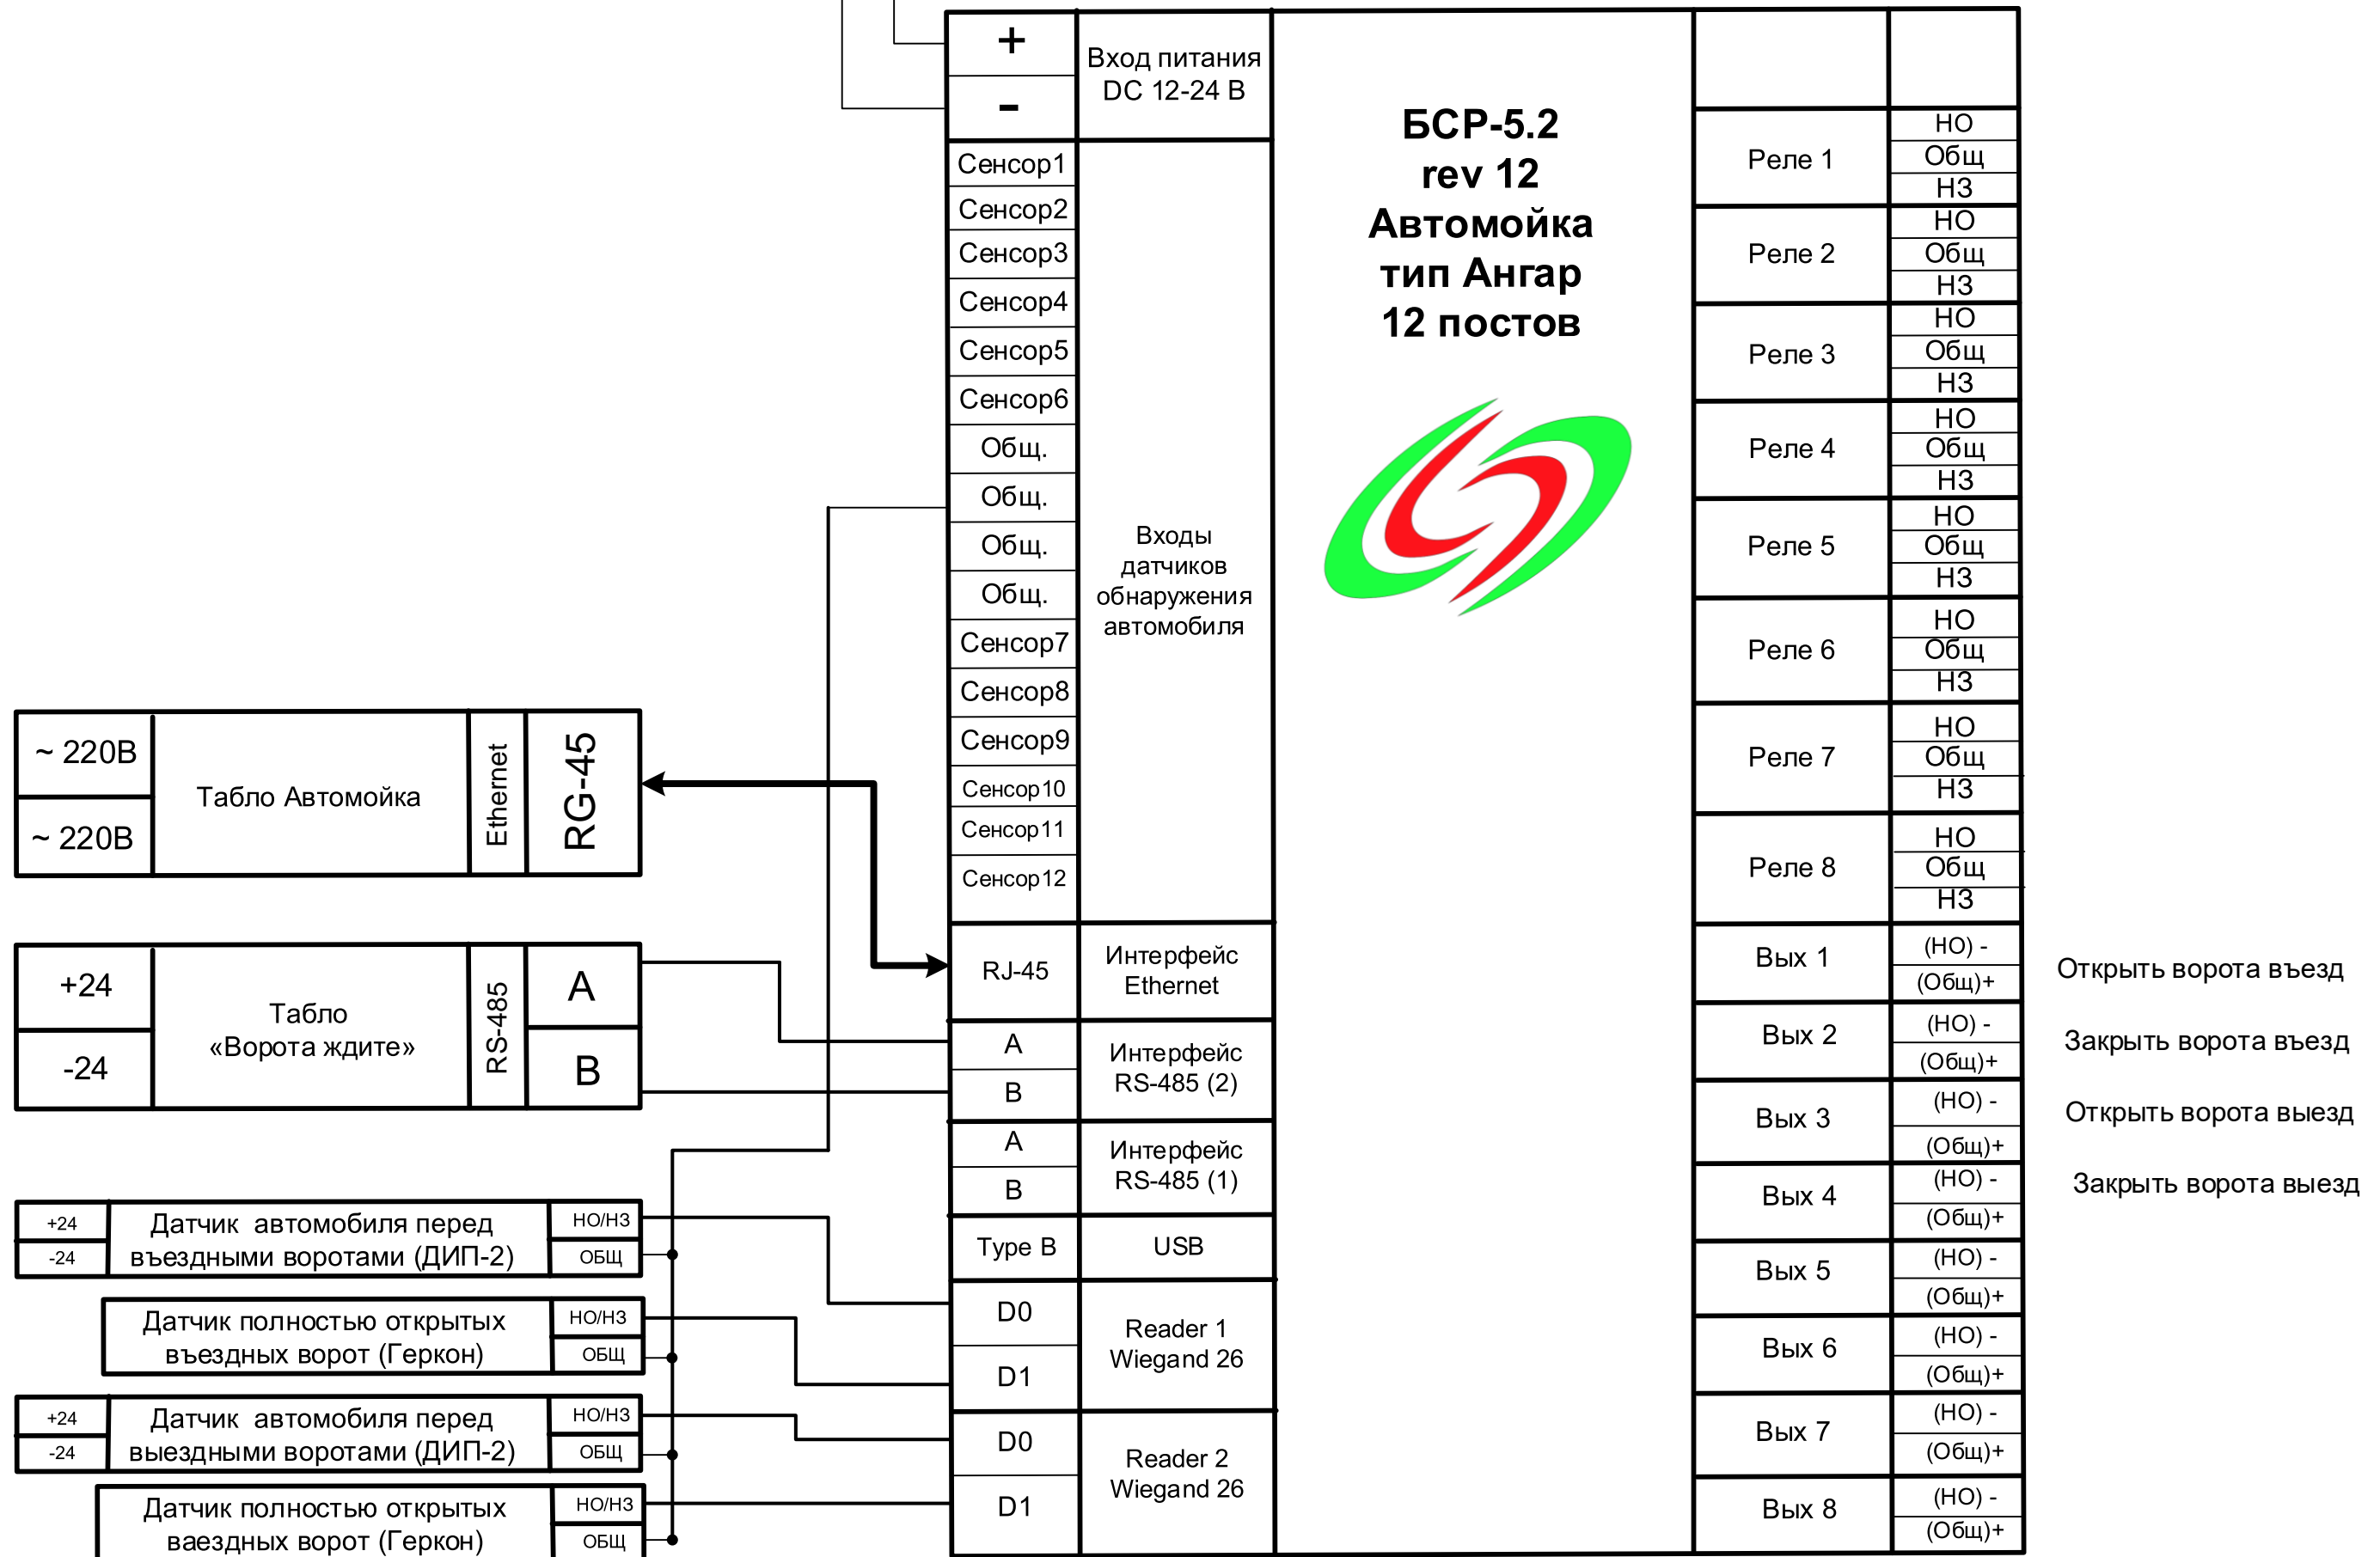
+
-
Вход питания DC 12-24 В

БСР-5.2
rev 12
Автомойка
тип Ангар
12 постов

Сенсор1
Сенсор2
Сенсор3
Сенсор4
Сенсор5
Сенсор6
Общ.
Общ.
Общ.
Общ.
Сенсор7
Сенсор8
Сенсор9
Сенсор10
Сенсор11
Сенсор12

Входы датчиков обнаружения автомобиля

Реле 1
НО
Общ
НЗ
Реле 2
НО
Общ
НЗ
Реле 3
НО
Общ
НЗ
Реле 4
НО
Общ
НЗ
Реле 5
НО
Общ
НЗ
Реле 6
НО
Общ
НЗ
Реле 7
НО
Общ
НЗ
Реле 8
НО
Общ
НЗ

~ 220В
~ 220В
Табло Автомойка
Ethernet
RG-45

+24
-24
Табло «Ворота ждите»
RS-485
A
B

RJ-45
Интерфейс Ethernet
A
B
Интерфейс RS-485 (2)
A
B
Интерфейс RS-485 (1)
Type B
USB
D0
D1
Reader 1 Wiegand 26
D0
D1
Reader 2 Wiegand 26

Вых 1
(НО) -
(Общ)+
Открыть ворота въезд
Вых 2
(НО) -
(Общ)+
Закрыть ворота въезд
Вых 3
(НО) -
(Общ)+
Открыть ворота выезд
Вых 4
(НО) -
(Общ)+
Закрыть ворота выезд
Вых 5
(НО) -
(Общ)+
Вых 6
(НО) -
(Общ)+
Вых 7
(НО) -
(Общ)+
Вых 8
(НО) -
(Общ)+

+24
-24
Датчик автомобиля перед въездными воротами (ДИП-2)
НО/НЗ
ОБЩ
Датчик полностью открытых въездных ворот (Геркон)
НО/НЗ
ОБЩ
+24
-24
Датчик автомобиля перед выездными воротами (ДИП-2)
НО/НЗ
ОБЩ
Датчик полностью открытых ваездных ворот (Геркон)
НО/НЗ
ОБЩ